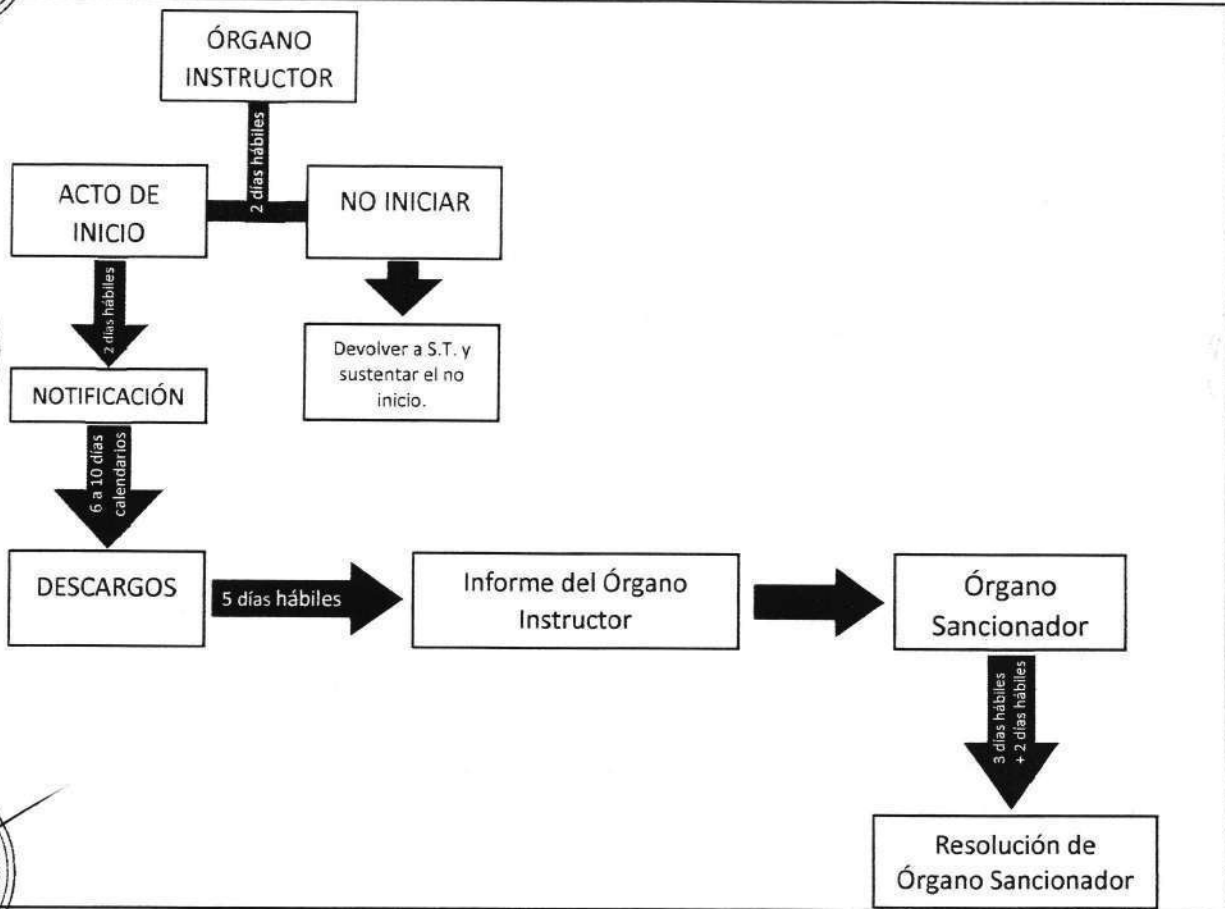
ÓRGANO INSTRUCTOR

2 días hábiles

ACTO DE INICIO

NO INICIAR

2 días hábiles

Devolver a S.T. y sustentar el no inicio.

NOTIFICACIÓN

6 a 10 días calendarios

DESCARGOS

5 días hábiles

Informe del Órgano Instructor

Órgano Sancionador

3 días hábiles + 2 días hábiles

Resolución de Órgano Sancionador